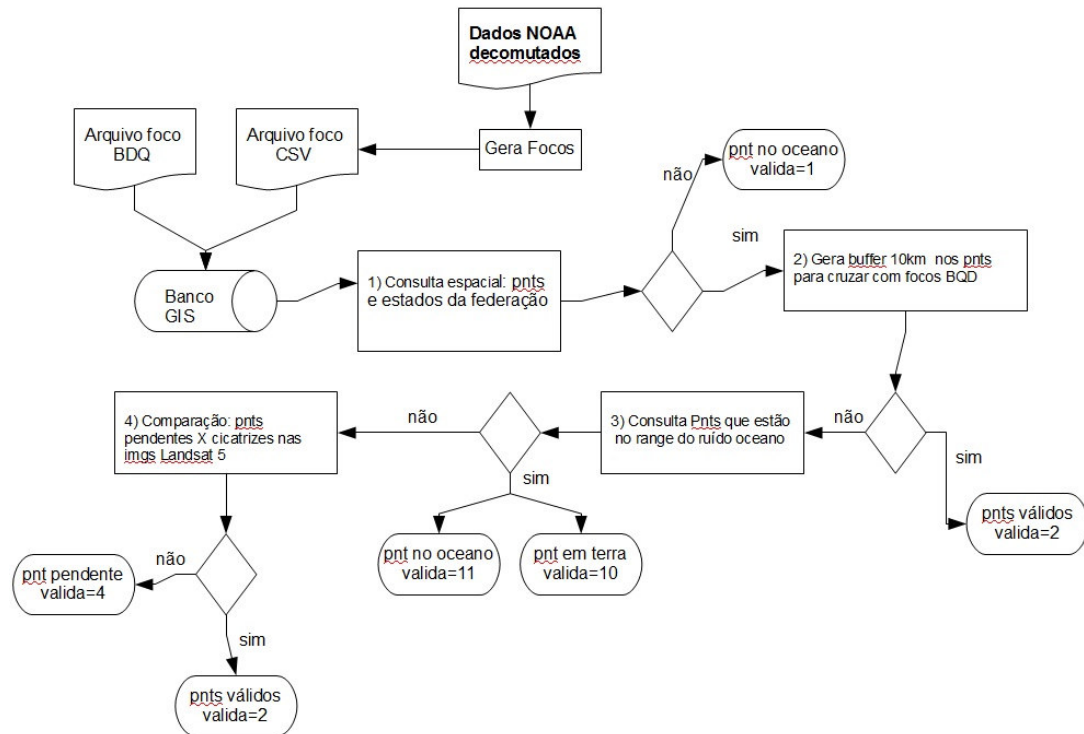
Dados NOAA decomutados

Arquivo foco BDQ

Arquivo foco CSV

Gera Focos

Banco GIS

1) Consulta espacial: pnts e estados da federação

não

pnt no oceano valida=1

sim

2) Gera buffer 10km nos pnts para cruzar com focos BQD

não

sim

pnts válidos valida=2

3) Consulta Pnts que estão no range do ruído oceano

não

sim

pnt no oceano valida=11

pnt em terra valida=10

4) Comparação: pnts pendentes X cicatrizes nas imgs Landsat 5

não

pnt pendente valida=4

sim

pnts válidos valida=2